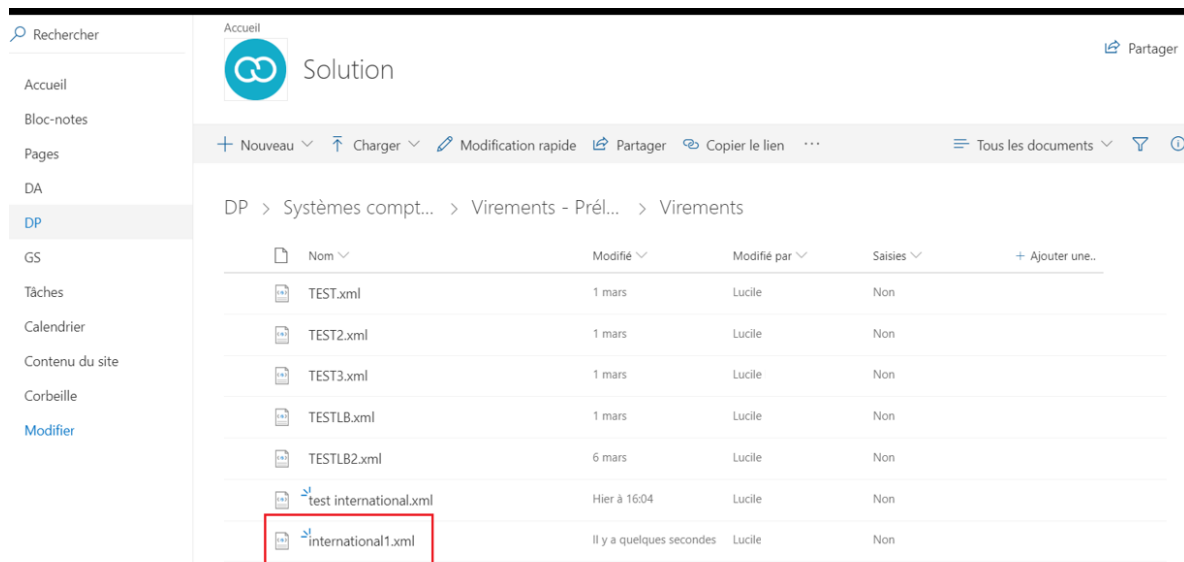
Rechercher

Accueil
Bloc-notes
Pages
DA
DP
GS
Tâches
Calendrier
Contenu du site
Corbeille
Modifier

Accueil

Solution

Partager

+ Nouveau ˅ Charger ˅ Modification rapide Partager Copier le lien ···

Tous les documents ˅

DP > Systèmes compt... > Virements - Pré... > Virements

| Nom | Modifié | Modifié par | Saisies | + Ajouter une.. |
|---|---|---|---|---|
| TEST.xml | 1 mars | Lucile | Non | |
| TEST2.xml | 1 mars | Lucile | Non | |
| TEST3.xml | 1 mars | Lucile | Non | |
| TESTLB.xml | 1 mars | Lucile | Non | |
| TESTLB2.xml | 6 mars | Lucile | Non | |
| test international.xml | Hier à 16:04 | Lucile | Non | |
| international1.xml | Il y a quelques secondes | Lucile | Non | |